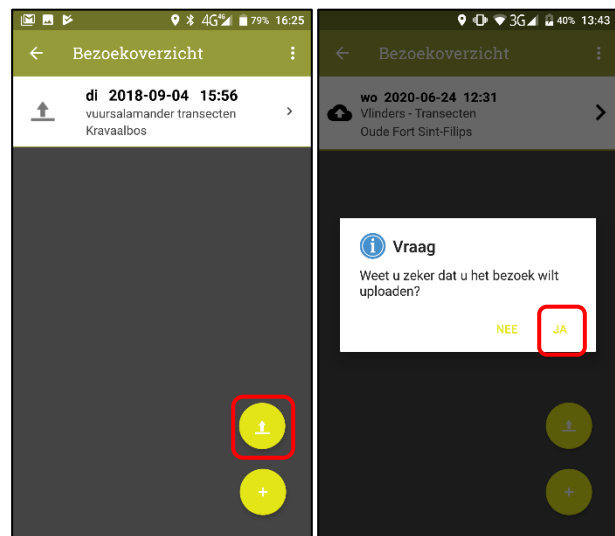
4G 79% 16:25

Bezoekoverzicht

di 2018-09-04 15:56
vuursalamander transecten
Kravaalbos

+

3G 40% 13:43

Bezoekoverzicht

wo 2020-06-24 12:31
Vlinders - Transecten
Oude Fort Sint-Filips

Vraag

Weet u zeker dat u het bezoek wilt uploaden?

NEE JA

+